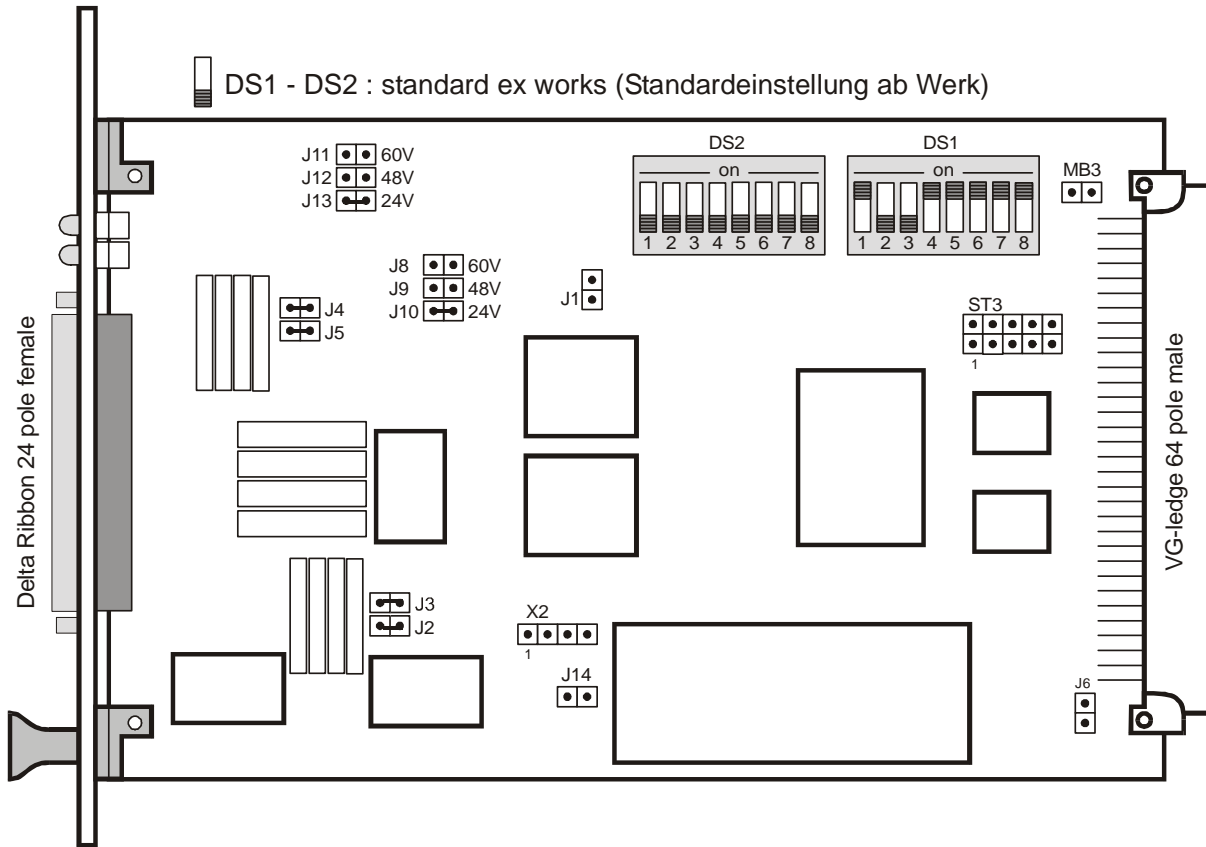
DS1 - DS2 : standard ex works (Standardeinstellung ab Werk)

J11 60V
J12 48V
J13 24V

DS2
on
1 2 3 4 5 6 7 8

DS1
on
1 2 3 4 5 6 7 8

MB3

J8 60V
J9 48V
J10 24V

J1

J4
J5

ST3
1

Delta Ribbon 24 pole female

VG-ledge 64 pole male

J3
J2

X2
1

J14

J6